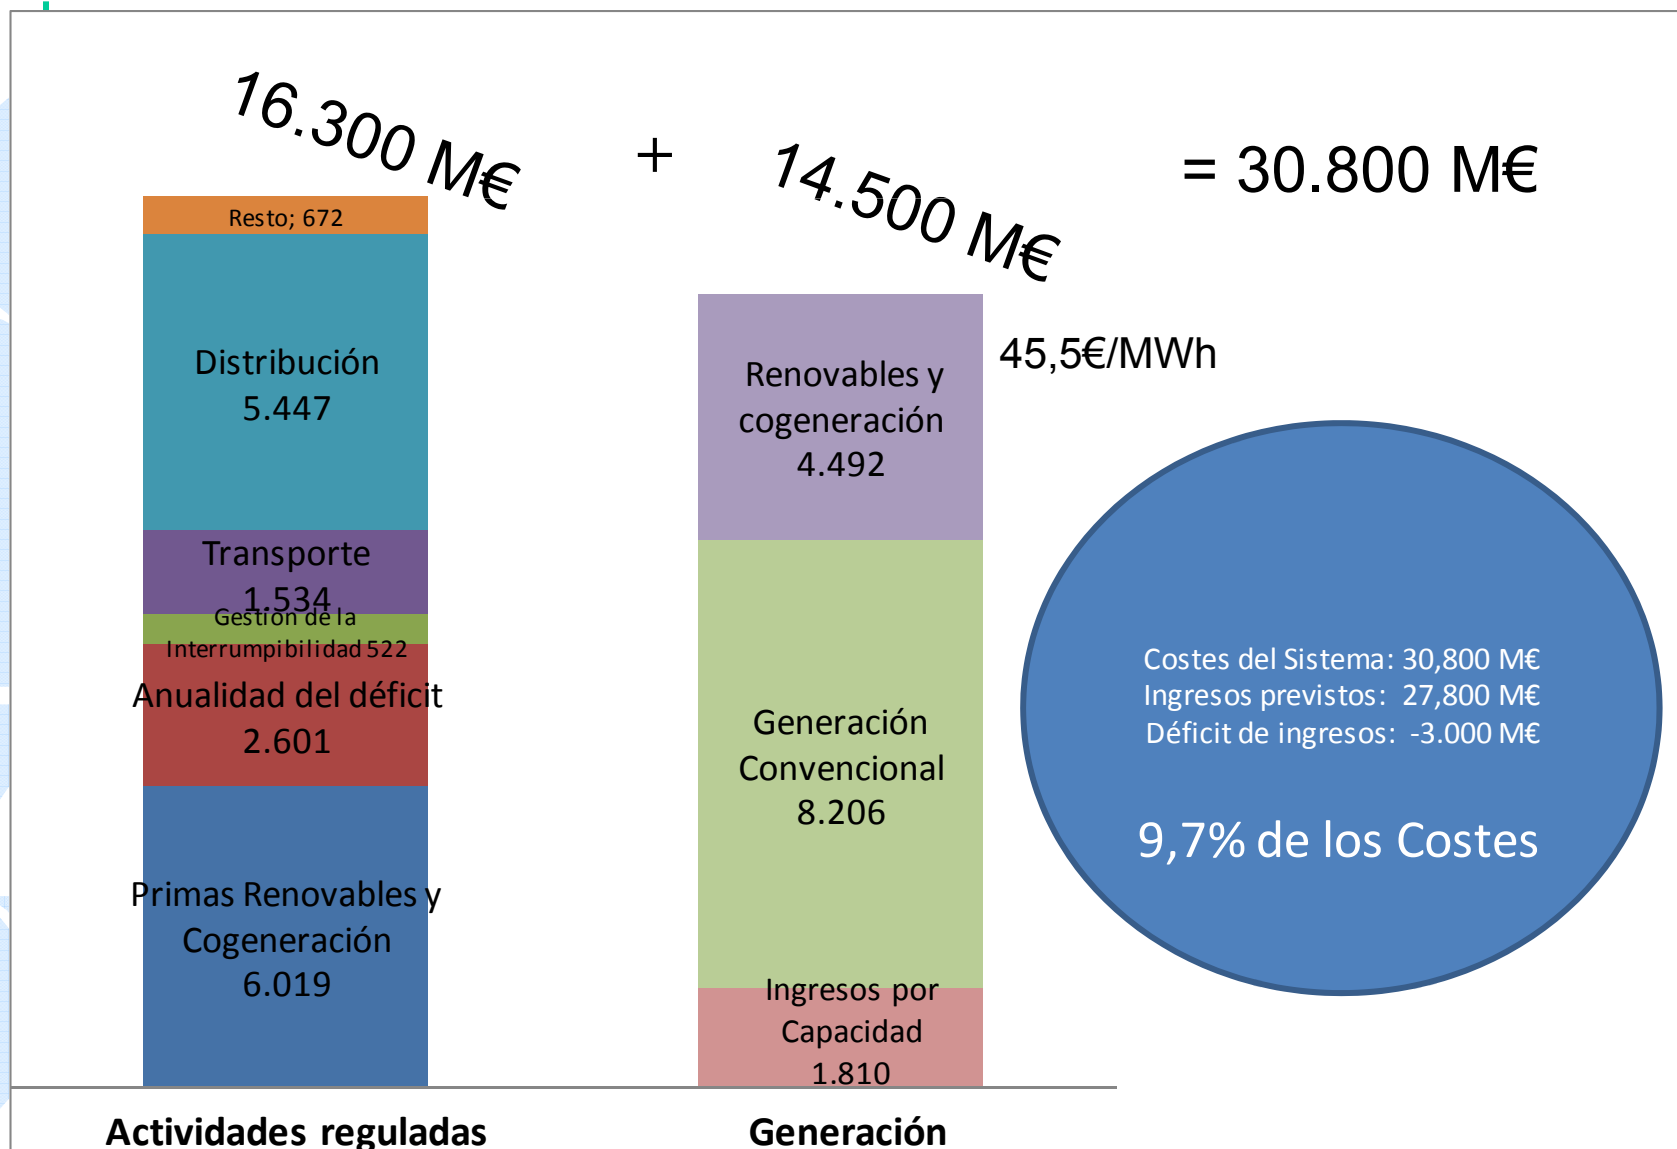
16.300 M€

+

14.500 M€

= 30.800 M€

Resto; 672

Distribución 5.447

Transporte 1.534

Gestión de la Interrumpibilidad 522

Anualidad del déficit 2.601

Primas Renovables y Cogeneración 6.019

Renovables y cogeneración 4.492

45,5€/MWh

Generación Convencional 8.206

Ingresos por Capacidad 1.810

Costes del Sistema: 30,800 M€
Ingresos previstos: 27,800 M€
Déficit de ingresos: -3.000 M€

9,7% de los Costes

Actividades reguladas

Generación